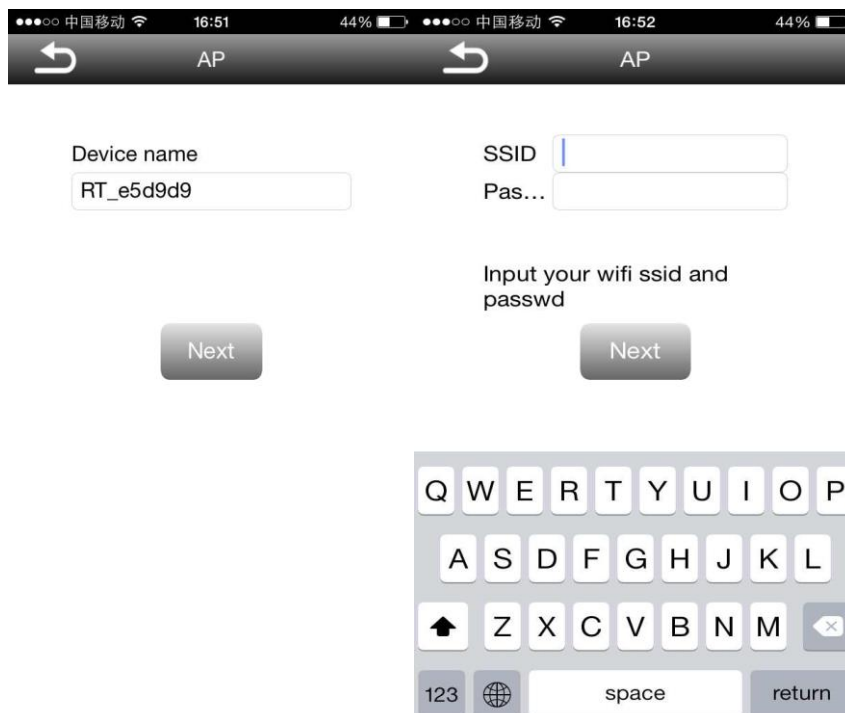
●●●○○ 中国移动 16:51 44%

AP

Device name

RT_e5d9d9

Next

●●●○○ 中国移动 16:52 44%

AP

SSID

Pas…

Input your wifi ssid and passwd

Next

Q W E R T Y U I O P

A S D F G H J K L

Z X C V B N M

123 space return